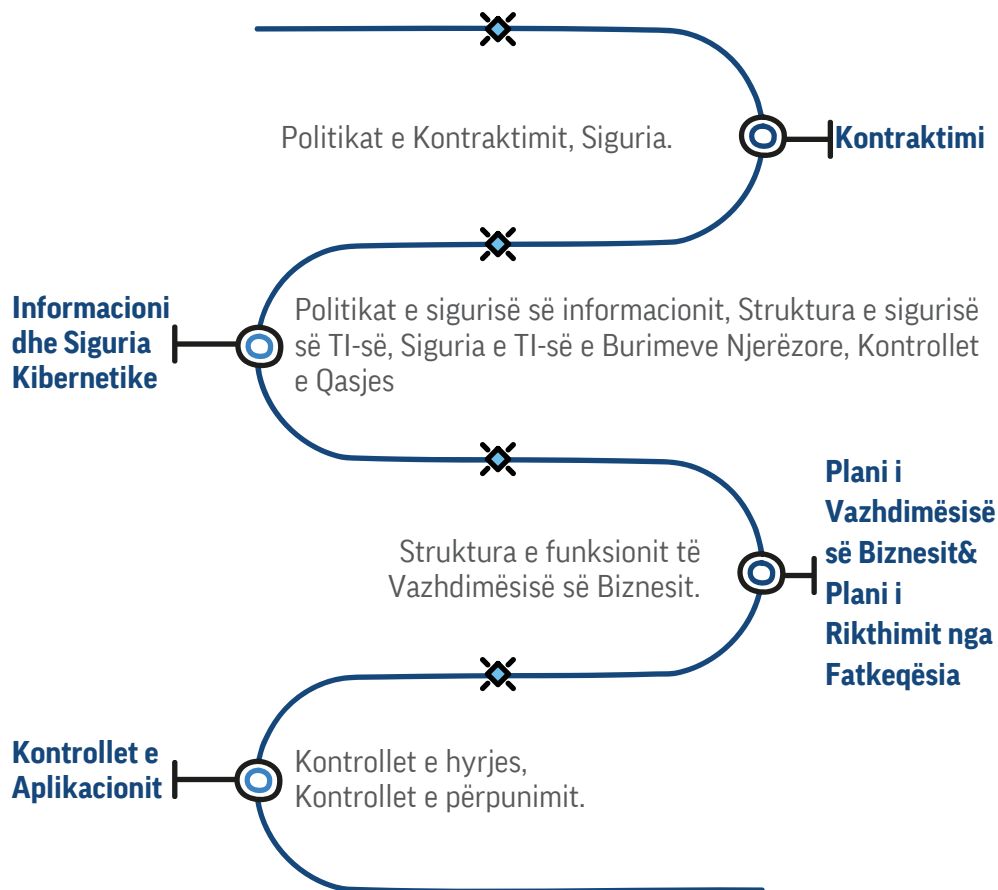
Politikat e Kontraktimit, Siguria.

Kontraktimi

Informacioni dhe Siguria Kibernetike

Politikat e sigurisë së informacionit, Struktura e sigurisë së TI-së, Siguria e TI-së e Burimeve Njerëzore, Kontrollet e Qasjes

Struktura e funksionit të Vazhdimësisë së Biznesit.

Plani i Vazhdimësisë së Biznesit& Plani i Rikthimit nga Fatkeqësia

Kontrollet e Aplikacionit

Kontrollet e hyrjes, Kontrollet e përpunimit.